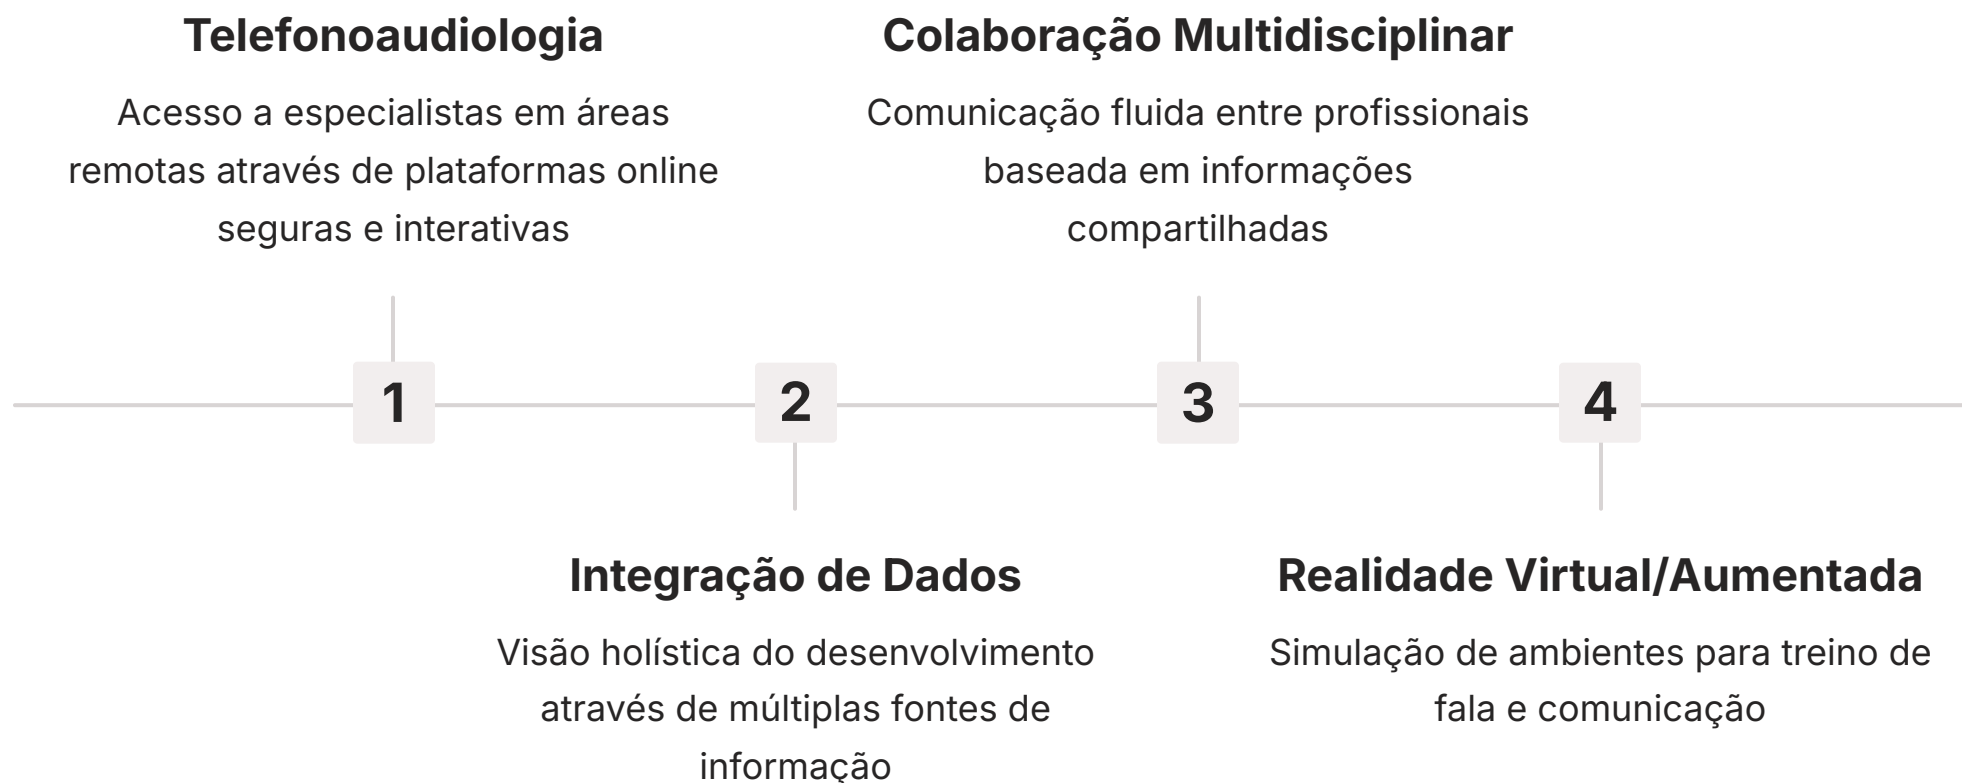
Telefonoaudiologia

Acesso a especialistas em áreas remotas através de plataformas online seguras e interativas

Colaboração Multidisciplinar

Comunicação fluida entre profissionais baseada em informações compartilhadas

1

2

3

4

Integração de Dados

Visão holística do desenvolvimento através de múltiplas fontes de informação

Realidade Virtual/Aumentada

Simulação de ambientes para treino de fala e comunicação